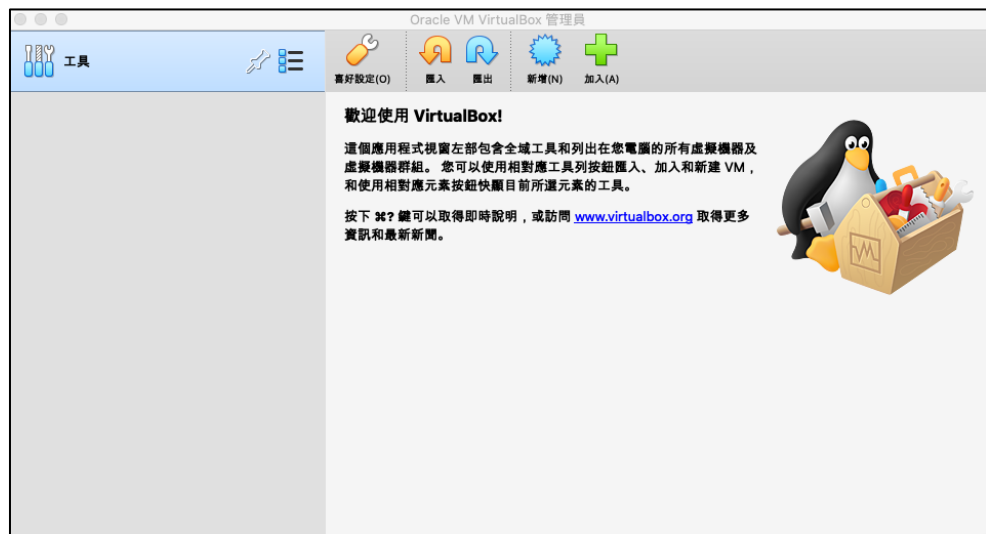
Oracle VM VirtualBox 管理員

工具

喜好設定(O)
匯入
匯出
新增(N)
加入(A)

歡迎使用 VirtualBox!

這個應用程式視窗左部包含全域工具和列出在您電腦的所有虛擬機器及虛擬機器群組。 您可以使用相對應工具列按鈕匯入、加入和新建 VM，和使用相對應元素按鈕快顯目前所選元素的工具。

按下 ⌘? 鍵可以取得即時說明，或訪問 www.virtualbox.org 取得更多資訊和最新新聞。